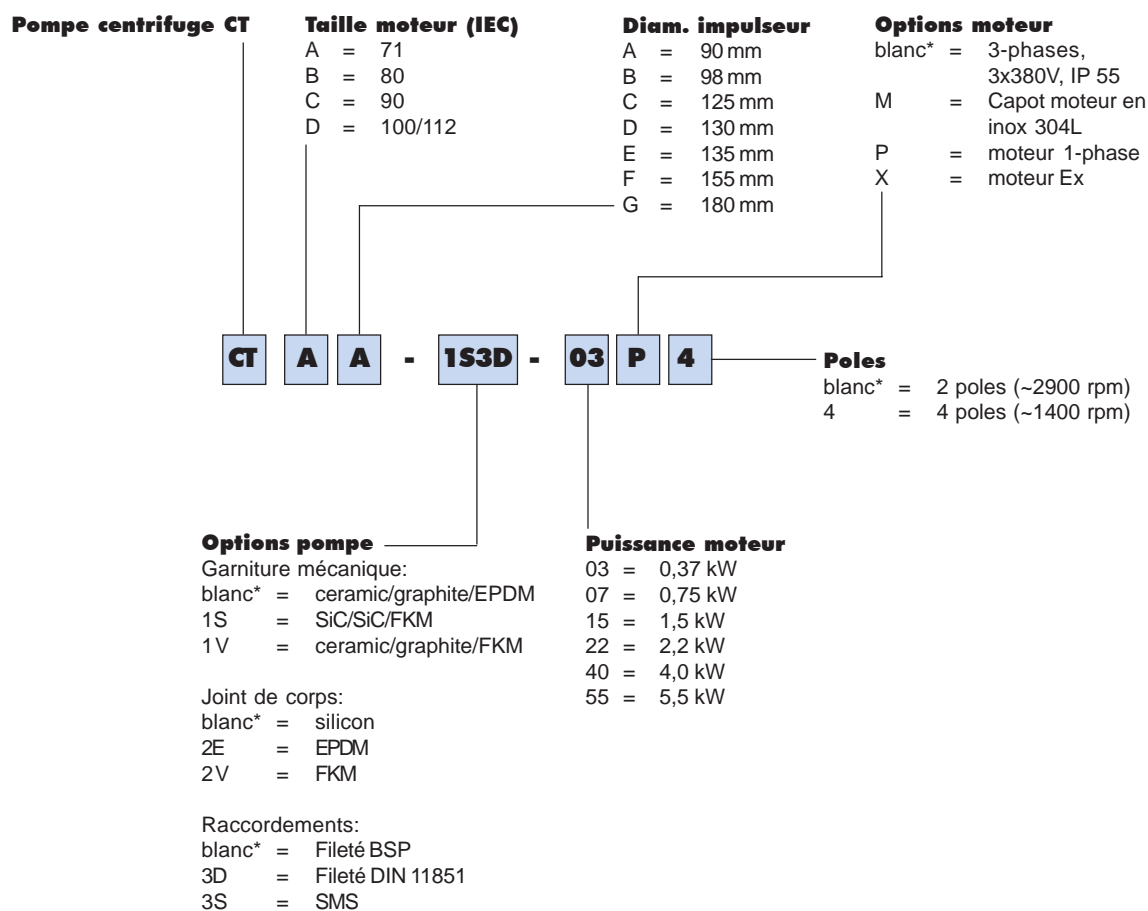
**Pompe centrifuge CT**

**Taille moteur (IEC)**
A = 71
B = 80
C = 90
D = 100/112

**Diam. impulseur**
A = 90 mm
B = 98 mm
C = 125 mm
D = 130 mm
E = 135 mm
F = 155 mm
G = 180 mm

**Options moteur**
blanc* = 3-phases, 3x380V, IP 55
M = Capot moteur en inox 304L
P = moteur 1-phase
X = moteur Ex

CT A A - 1S3D - 03 P 4

**Poles**
blanc* = 2 poles (~2900 rpm)
4 = 4 poles (~1400 rpm)

**Options pompe**
Garniture mécanique:
blanc* = ceramic/graphite/EPDM
1S = SiC/SiC/FKM
1V = ceramic/graphite/FKM

Joint de corps:
blanc* = silicon
2E = EPDM
2V = FKM

Raccordements:
blanc* = Fileté BSP
3D = Fileté DIN 11851
3S = SMS

**Puissance moteur**
03 = 0,37 kW
07 = 0,75 kW
15 = 1,5 kW
22 = 2,2 kW
40 = 4,0 kW
55 = 5,5 kW